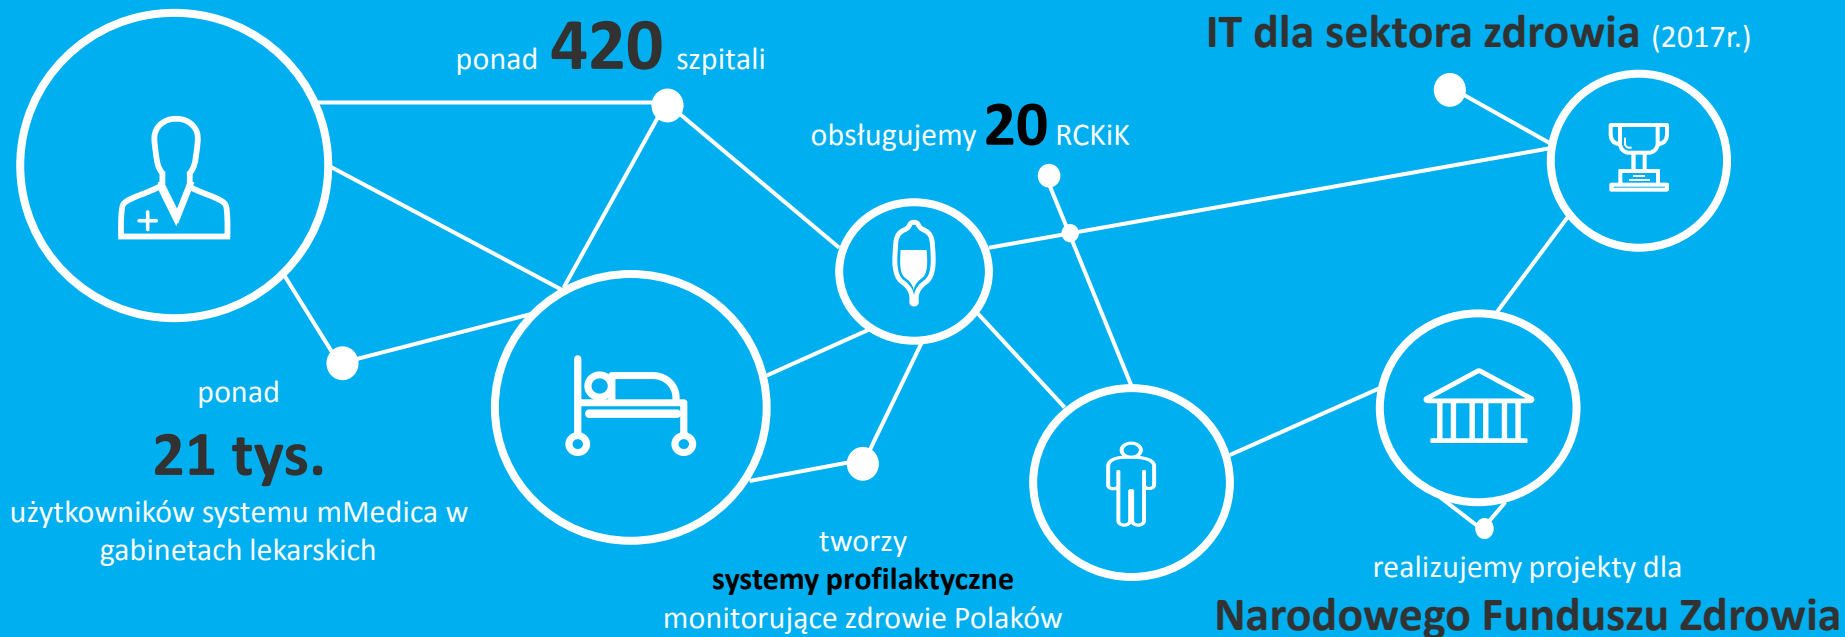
ponad **420** szpitali

IT dla sektora zdrowia (2017r.)

obsługujemy **20** RCKiK

ponad

21 tys.

użytkowników systemu mMedica w gabinetach lekarskich

tworzy
systemy profilaktyczne
monitorujące zdrowie Polaków

realizujemy projekty dla
Narodowego Funduszu Zdrowia